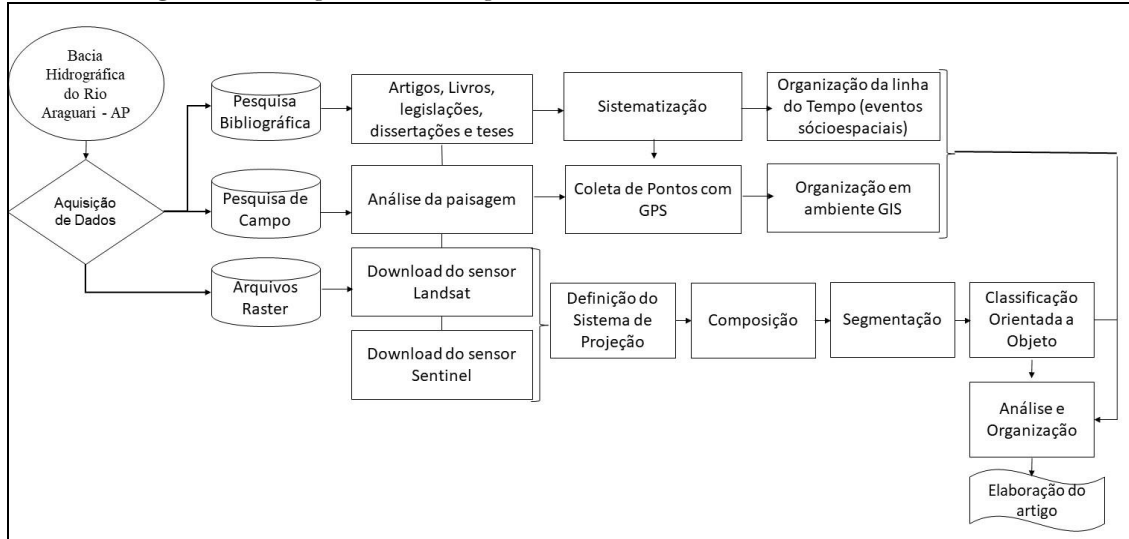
Bacia Hidrográfica do Rio Araguari - AP

Aquisição de Dados

Pesquisa Bibliográfica

Artigos, Livros, legislações, dissertações e teses

Sistematização

Organização da linha do Tempo (eventos sócioespaciais)

Pesquisa de Campo

Análise da paisagem

Coleta de Pontos com GPS

Organização em ambiente GIS

Arquivos Raster

Download do sensor Landsat

Download do sensor Sentinel

Definição do Sistema de Projeção

Composição

Segmentação

Classificação Orientada a Objeto

Análise e Organização

Elaboração do artigo